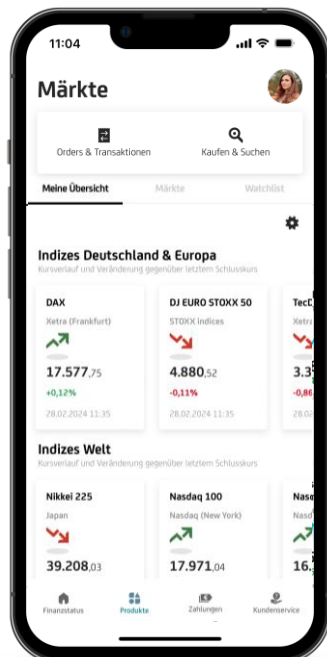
11:04

Märkte

Orders & Transaktionen

Kaufen & Suchen

Meine Übersicht

Märkte

Watchlist

Indizes Deutschland & Europa

Kursverlauf und Veränderung gegenüber letztem Schlusskurs

DAX

Xetra (Frankfurt)

17.577,75

+0,12%

28.02.2024 11:35

DJ EURO STOXX 50

STOXX Indices

4.880,52

-0,11%

28.02.2024 11:35

TecD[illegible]

Xetra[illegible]

3.3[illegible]

-0,86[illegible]

Indizes Welt

Kursverlauf und Veränderung gegenüber letztem Schlusskurs

Nikkei 225

Japan

39.208,03

Nasdaq 100

Nasdaq (New York)

17.971,04

Nasd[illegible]

16.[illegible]

Finanzstatus

Produkte

Zahlungen

Kundenservice